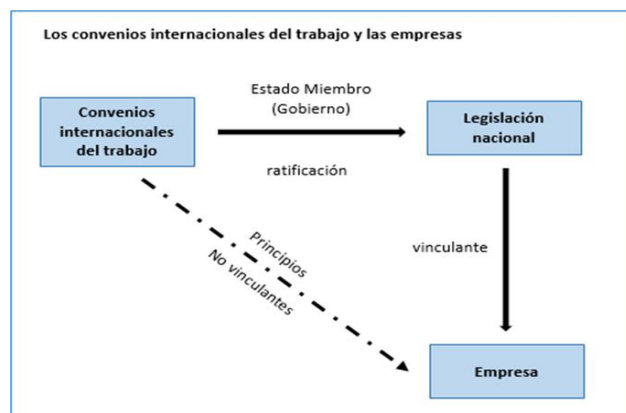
Los convenios internacionales del trabajo y las empresas

Convenios internacionales del trabajo

Estado Miembro (Gobierno)

ratificación

Legislación nacional

Principios

No vinculantes

vinculante

Empresa